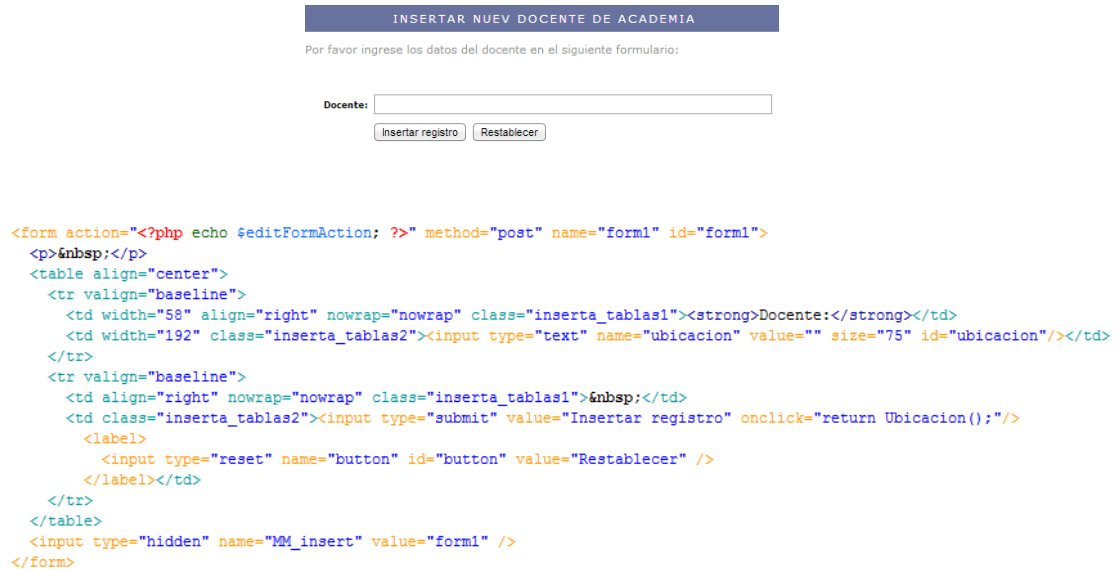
INSERTAR NUEV DOCENTE DE ACADEMIA

Por favor ingrese los datos del docente en el siguiente formulario:

Docente:

Insertar registro Restablecer

```
<form action="<?php echo $editFormAction; ?>" method="post" name="form1" id="form1">
  <p>&nbsp;</p>
  <table align="center">
    <tr valign="baseline">
      <td width="58" align="right" nowrap="nowrap" class="inserta_tablas1"><strong>Docente:</strong></td>
      <td width="192" class="inserta_tablas2"><input type="text" name="ubicacion" value="" size="75" id="ubicacion"/></td>
    </tr>
    <tr valign="baseline">
      <td align="right" nowrap="nowrap" class="inserta_tablas1">&nbsp;</td>
      <td class="inserta_tablas2"><input type="submit" value="Insertar registro" onclick="return Ubicacion();"/>
        <label>
          <input type="reset" name="button" id="button" value="Restablecer" />
        </label></td>
    </tr>
  </table>
  <input type="hidden" name="MM_insert" value="form1" />
</form>
```